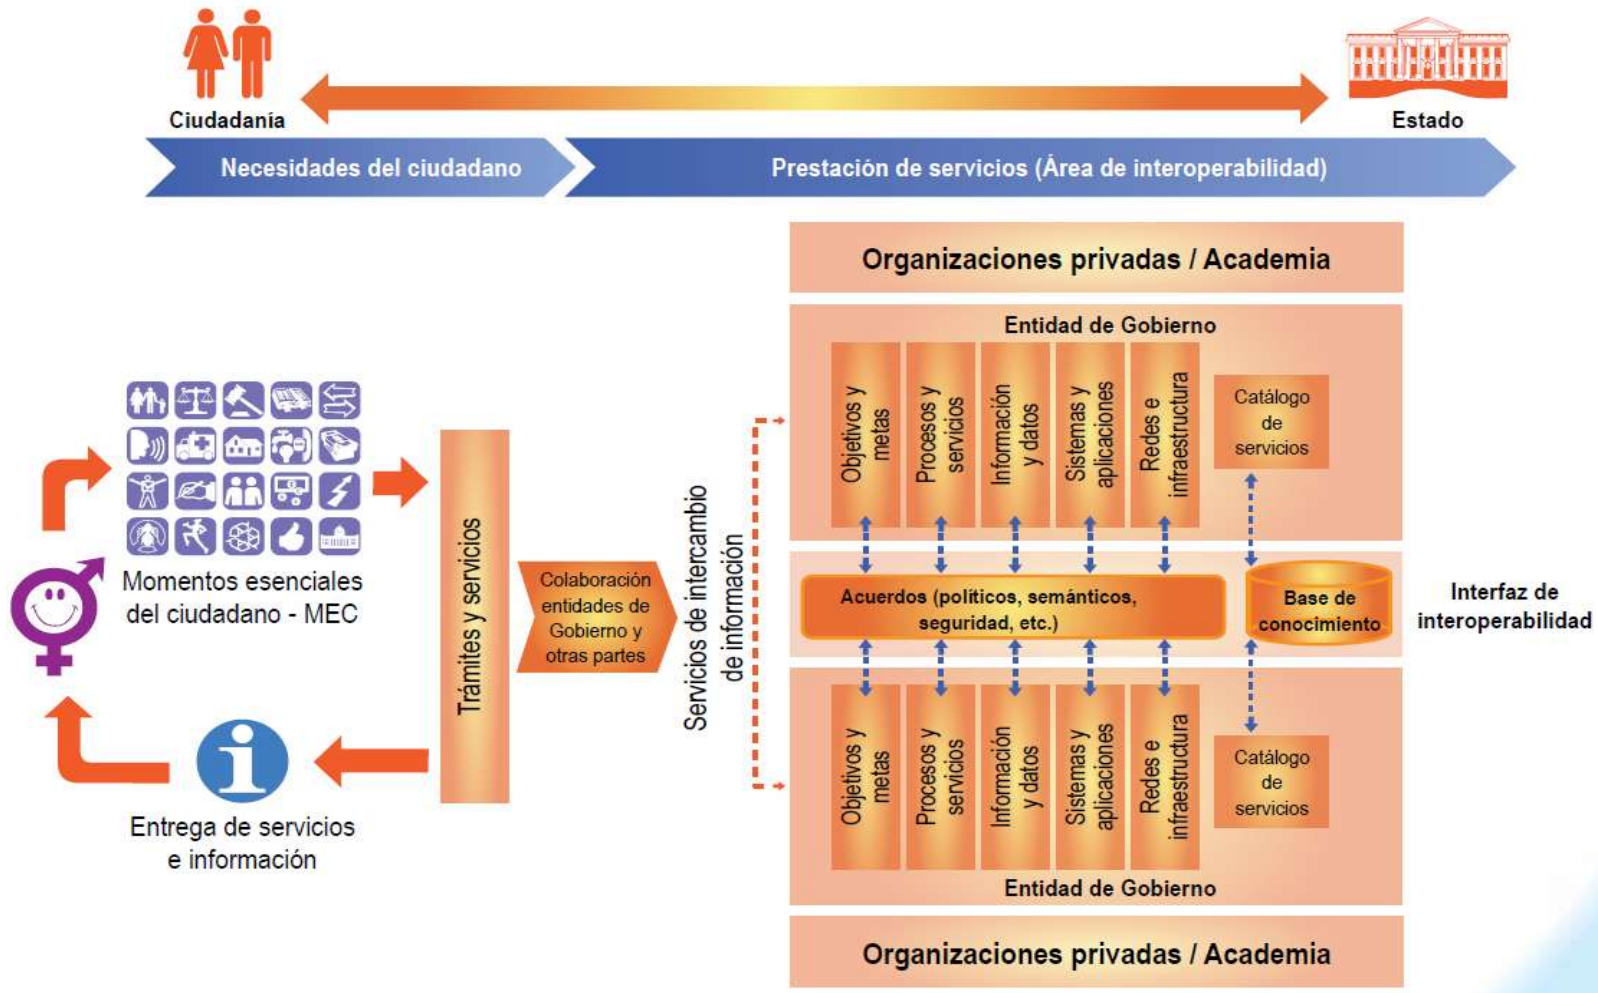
Ciudadanía

Estado

Necesidades del ciudadano

Prestación de servicios (Área de interoperabilidad)

Organizaciones privadas / Academia

Entidad de Gobierno

Objetivos y metas

Procesos y servicios

Información y datos

Sistemas y aplicaciones

Redes e infraestructura

Catálogo de servicios

Momentos esenciales del ciudadano - MEC

Trámites y servicios

Colaboración entidades de Gobierno y otras partes

Servicios de intercambio de información

Acuerdos (políticos, semánticos, seguridad, etc.)

Base de conocimiento

Interfaz de interoperabilidad

Objetivos y metas

Procesos y servicios

Información y datos

Sistemas y aplicaciones

Redes e infraestructura

Catálogo de servicios

Entrega de servicios e información

Entidad de Gobierno

Organizaciones privadas / Academia